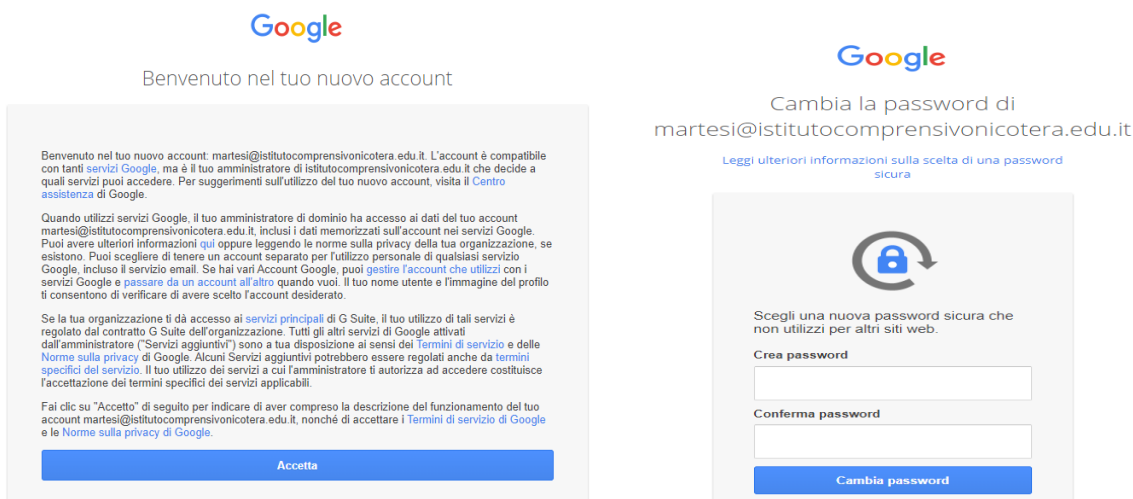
Google

Benvenuto nel tuo nuovo account

Benvenuto nel tuo nuovo account: martesi@istitutocomprensivonicotera.edu.it. L'account è compatibile con tanti servizi Google, ma è il tuo amministratore di istitutocomprensivonicotera.edu.it che decide a quali servizi puoi accedere. Per suggerimenti sull'utilizzo del tuo nuovo account, visita il Centro assistenza di Google.

Quando utilizzi servizi Google, il tuo amministratore di dominio ha accesso ai dati del tuo account martesi@istitutocomprensivonicotera.edu.it, inclusi i dati memorizzati sull'account nei servizi Google. Puoi avere ulteriori informazioni qui oppure leggendo le norme sulla privacy della tua organizzazione, se esistono. Puoi scegliere di tenere un account separato per l'utilizzo personale di qualsiasi servizio Google, incluso il servizio email. Se hai vari Account Google, puoi gestire l'account che utilizzi con i servizi Google e passare da un account all'altro quando vuoi. Il tuo nome utente e l'immagine del profilo ti consentono di verificare di avere scelto l'account desiderato.

Se la tua organizzazione ti dà accesso ai servizi principali di G Suite, il tuo utilizzo di tali servizi è regolato dal contratto G Suite dell'organizzazione. Tutti gli altri servizi di Google attivati dall'amministratore ("Servizi aggiuntivi") sono a tua disposizione ai sensi dei Termini di servizio e delle Norme sulla privacy di Google. Alcuni Servizi aggiuntivi potrebbero essere regolati anche da termini specifici del servizio. Il tuo utilizzo dei servizi a cui l'amministratore ti autorizza ad accedere costituisce l'accettazione dei termini specifici dei servizi applicabili.

Fai clic su "Accetto" di seguito per indicare di aver compreso la descrizione del funzionamento del tuo account martesi@istitutocomprensivonicotera.edu.it, nonché di accettare i Termini di servizio di Google e le Norme sulla privacy di Google.

Accetta

Google

Cambia la password di martesi@istitutocomprensivonicotera.edu.it

Leggi ulteriori informazioni sulla scelta di una password sicura

Scegli una nuova password sicura che non utilizzi per altri siti web.

Crea password

Conferma password

Cambia password